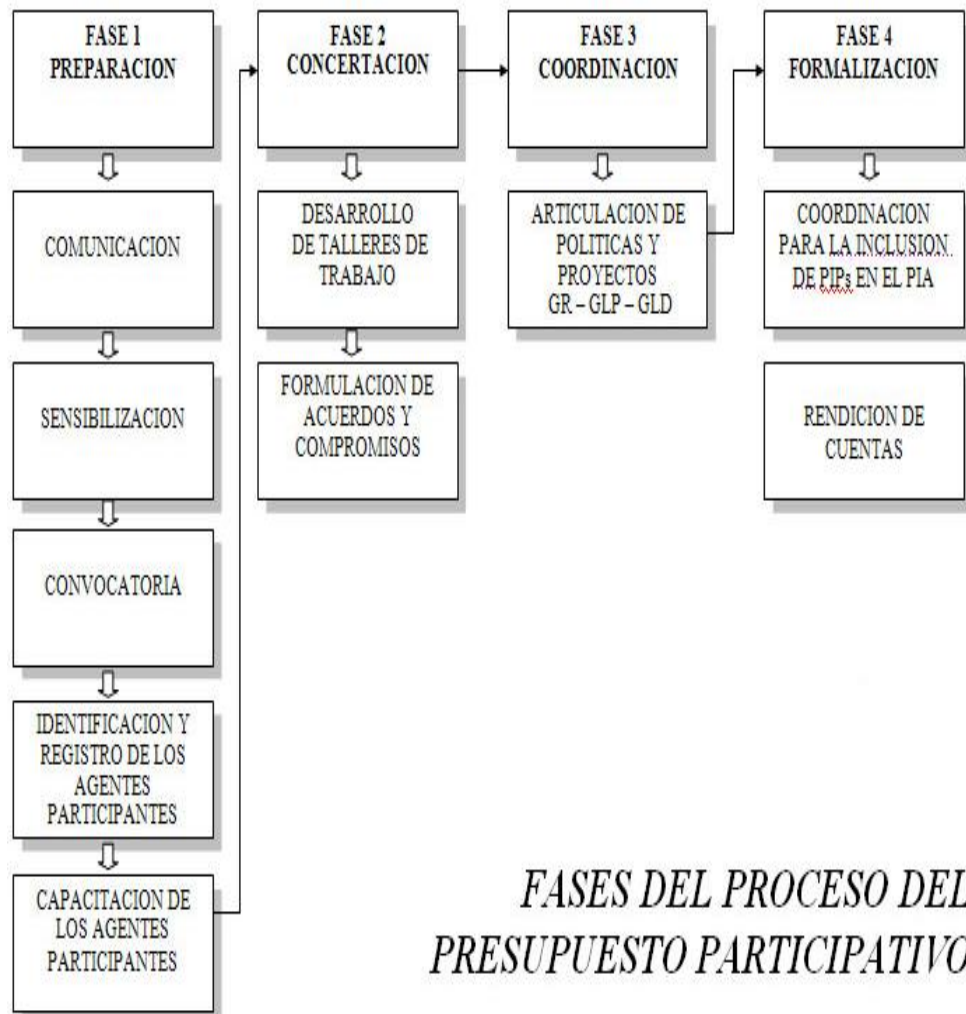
FASE 1
PREPARACION

COMUNICACION

SENSIBILIZACION

CONVOCATORIA

IDENTIFICACION Y REGISTRO DE LOS AGENTES PARTICIPANTES

CAPACITACION DE LOS AGENTES PARTICIPANTES

FASE 2
CONCERTACION

DESARROLLO DE TALLERES DE TRABAJO

FORMULACION DE ACUERDOS Y COMPROMISOS

FASE 3
COORDINACION

ARTICULACION DE POLITICAS Y PROYECTOS
GR – GLP – GLD

FASE 4
FORMALIZACION

COORDINACION PARA LA INCLUSION DE PIPs EN EL PIA

RENDICION DE CUENTAS

FASES DEL PROCESO DEL
PRESUPUESTO PARTICIPATIVO